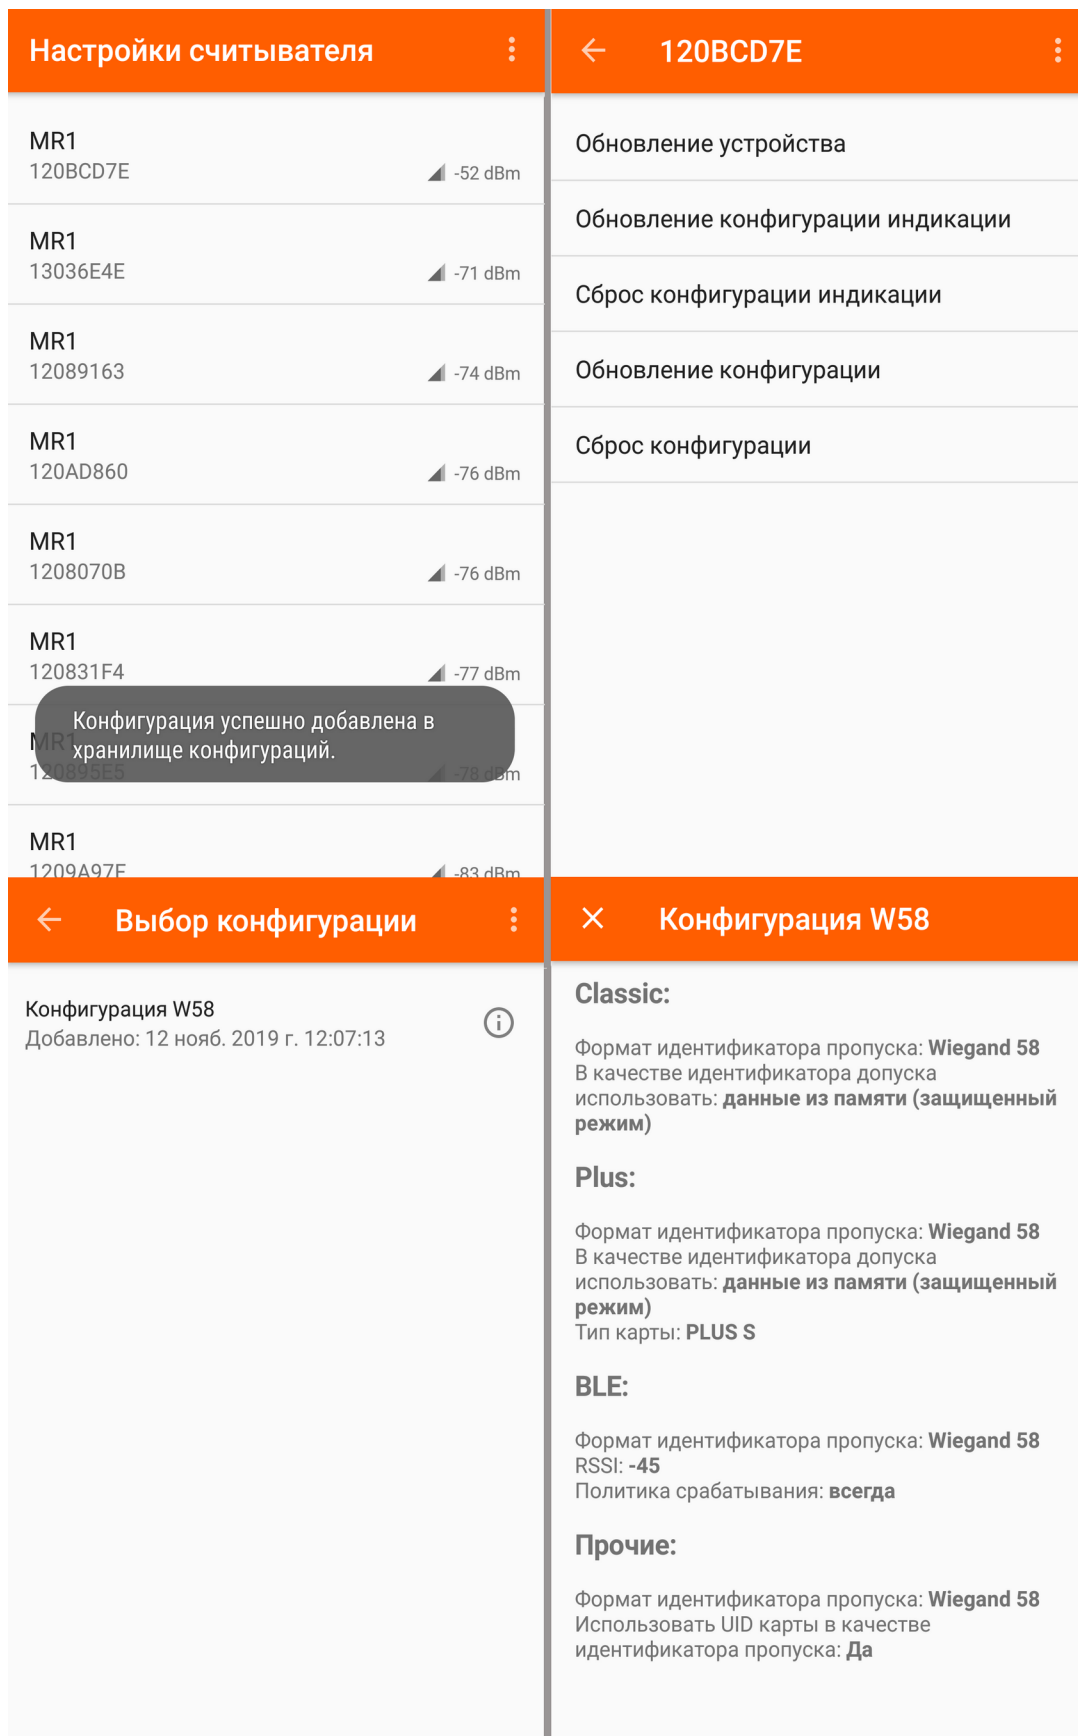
Настройки считывателя

MR1
120BCD7E
-52 dBm

MR1
13036E4E
-71 dBm

MR1
12089163
-74 dBm

MR1
120AD860
-76 dBm

MR1
1208070B
-76 dBm

MR1
120831F4
-77 dBm

Конфигурация успешно добавлена в хранилище конфигураций.

MR1
120895E5
-78 dBm

MR1
1209A97E
-83 dBm

120BCD7E

Обновление устройства

Обновление конфигурации индикации

Сброс конфигурации индикации

Обновление конфигурации

Сброс конфигурации

Выбор конфигурации

Конфигурация W58
Добавлено: 12 нояб. 2019 г. 12:07:13

Конфигурация W58

Classic:

Формат идентификатора пропуска: Wiegand 58
В качестве идентификатора допуска использовать: данные из памяти (защищенный режим)

Plus:

Формат идентификатора пропуска: Wiegand 58
В качестве идентификатора допуска использовать: данные из памяти (защищенный режим)
Тип карты: PLUS S

BLE:

Формат идентификатора пропуска: Wiegand 58
RSSI: -45
Политика срабатывания: всегда

Прочие:

Формат идентификатора пропуска: Wiegand 58
Использовать UID карты в качестве идентификатора пропуска: Да